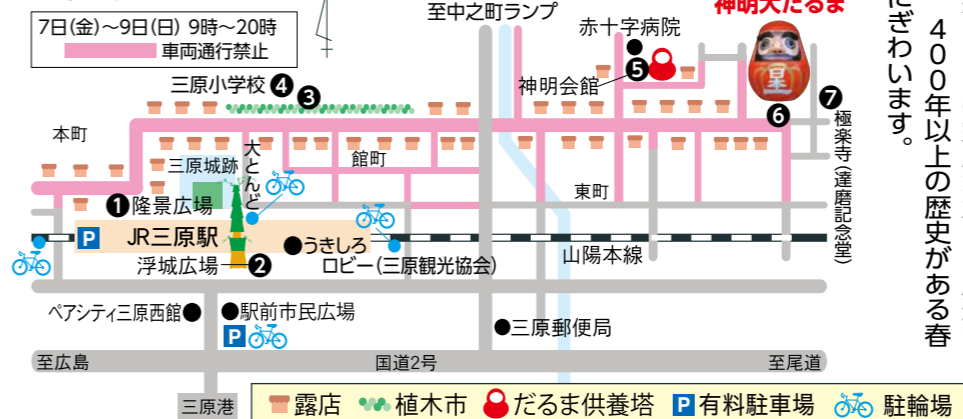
7日(金)～9日(日) 9時～20時
車両通行禁止

至中之町ランプ
赤十字病院
神明大だるま
神明会館
三原小学校
本町
館町
三原城跡
大とんど
隆景広場
東町
JR三原駅
浮城広場
うきしろロビー(三原観光協会)
山陽本線
極楽寺(達磨記念堂)
ペアシティ三原西館
駅前市民広場
三原郵便局
至広島
国道2号
至尾道
三原港
露店
植木市
だるま供養塔
P 有料駐車場
駐輪場

400年以上の歴史がある春にぎわいます。